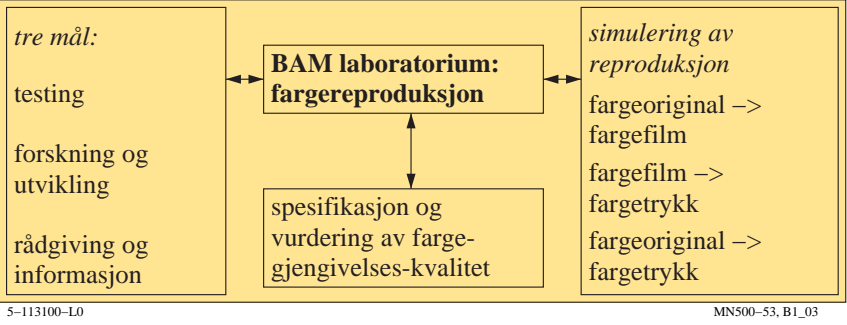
tre mål:

testing

forskning og utvikling

rådgiving og informasjon

BAM laboratorium: fargereproduksjon

spesifikasjon og vurdering av farge-gjengivelses-kvalitet

simulering av reproduksjon

fargeoriginal –> fargefilm

fargefilm –> fargetrykk

fargeoriginal –> fargetrykk

5–113100–L0

MN500–53, B1_03